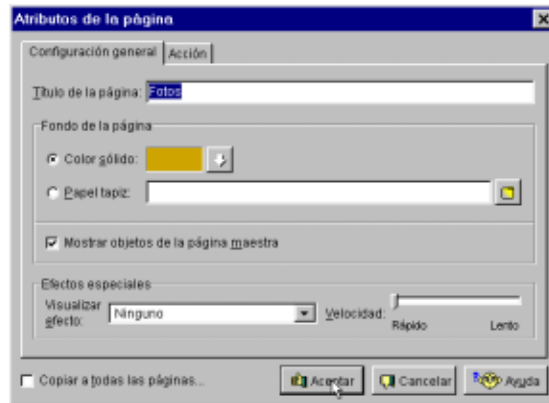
Atributos de la página

Configuración general
Acción

Título de la página: Fotos

Fondo de la página

Color sólido:

Papel tapiz:

Mostrar objetos de la página maestra

Efectos especiales

Visualizar efecto: Ninguno

Velocidad:

Rápido
Lento

Copiar a todas las páginas...

Aceptar
Cancelar
Ayuda